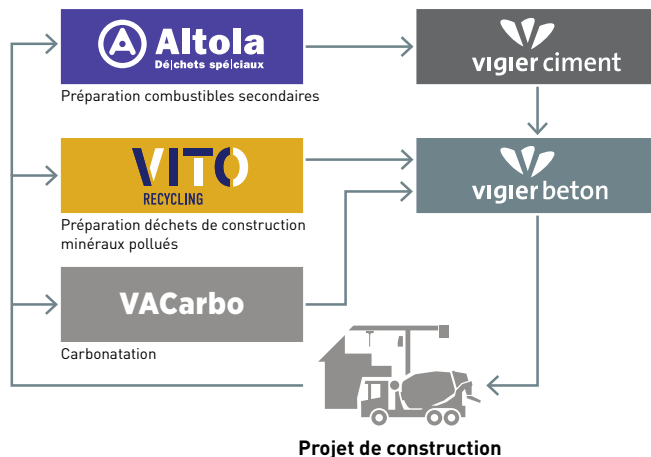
Altola
Dé|chets spé|ciaux
Préparation combustibles secondaires

vigier ciment

VITO
RECYCLING
Préparation déchets de construction minéraux pollués

vigier beton

VACarbo
Carbonatation

Projet de construction